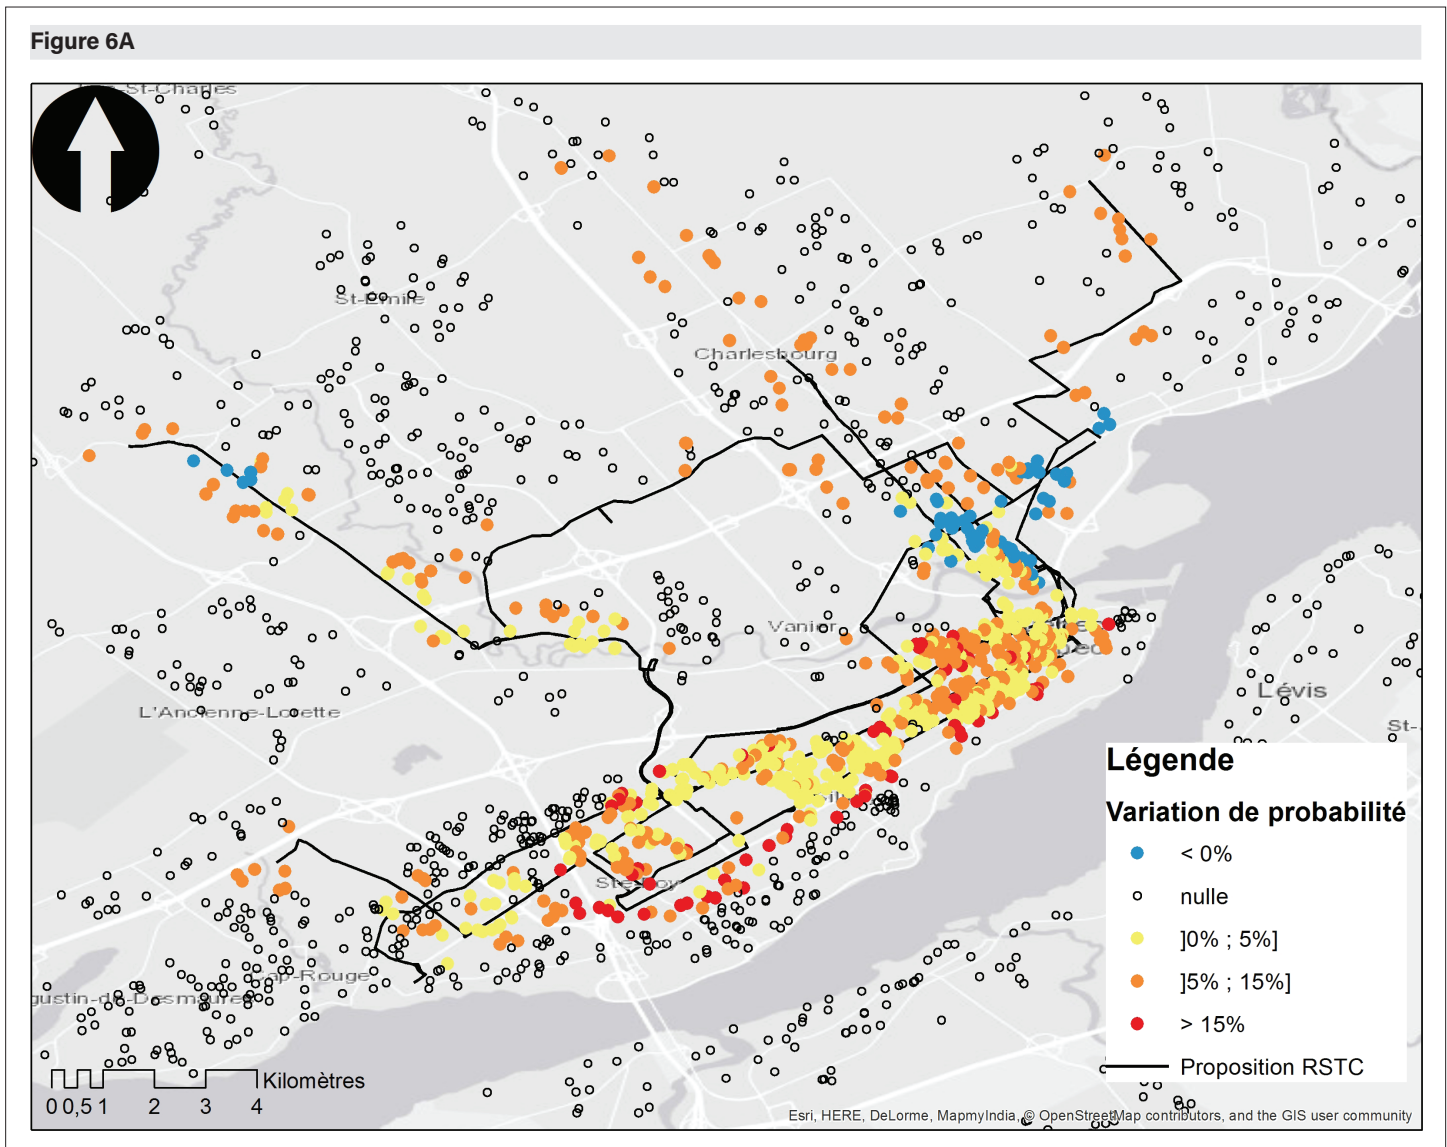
Figure 6A

St-Charles

St-Émile

Charlesbourg

Vanier

L'Ancienne-Lorette

Lévis

St-

Ste-Foy

Cap-Rouge

gustin-de-Desmaures

Légende

Variation de probabilité

< 0%

nulle

]0% ; 5%]

]5% ; 15%]

> 15%

Proposition RSTC

0 0,5 1 2 3 4 Kilomètres

Esri, HERE, DeLorme, MapmyIndia, © OpenStreetMap contributors, and the GIS user community